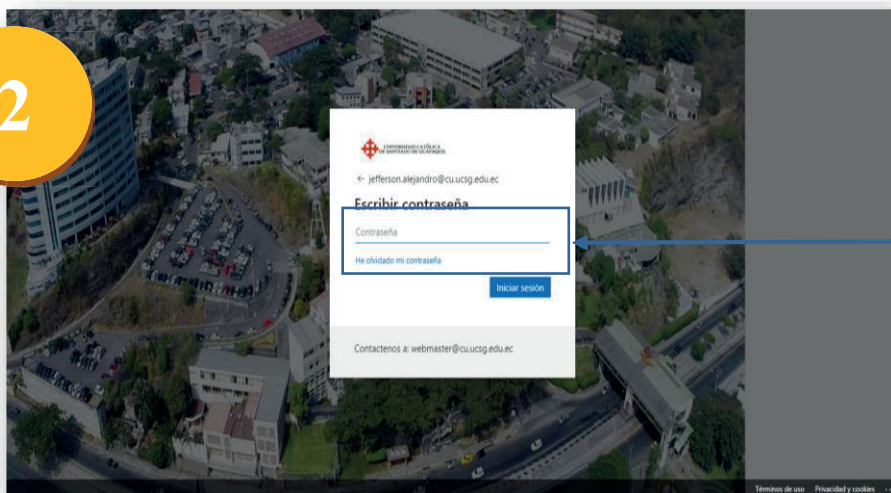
2

UNIVERSIDAD CATÓLICA DE SANTIAGO DE GUAYAQUIL

← jefferson.alejandro@cu.ucsg.edu.ec

Escribir contraseña

Contraseña

He olvidado mi contraseña

Iniciar sesión

Contactenos a: webmaster@cu.ucsg.edu.ec

Términos de uso Privacidad y cookies